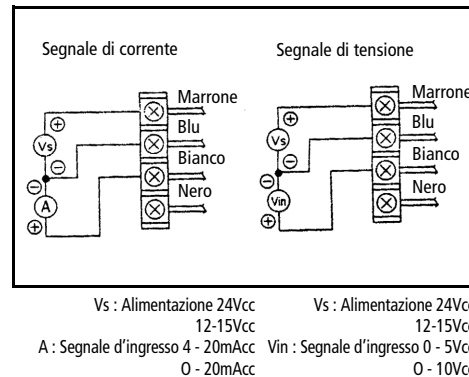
Segnale di corrente

Marrone
Blu
Bianco
Nero

Vs
A

Segnale di tensione

Marrone
Blu
Bianco
Nero

Vs
Vin

Vs : Alimentazione 24Vcc
12-15Vcc
A : Segnale d'ingresso 4 - 20mAcc
0 - 20mAcc

Vs : Alimentazione 24Vcc
12-15Vcc
Vin : Segnale d'ingresso 0 - 5Vcc
0 - 10Vcc